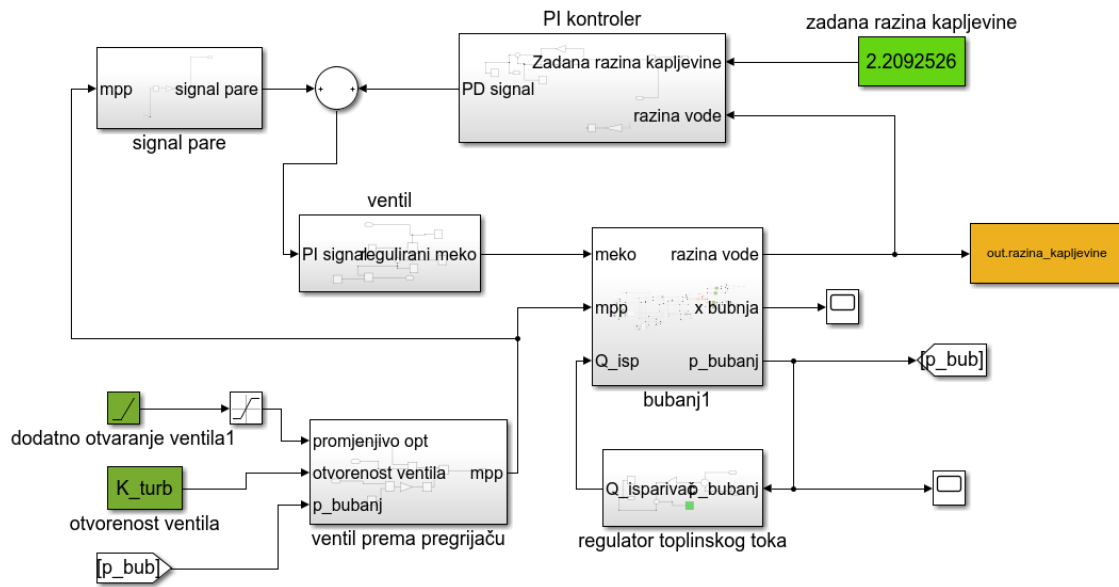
PI kontroler

zadana razina kapljevine

2.2092526

mpp

signal pare

signal pare

Zadana razina kapljevine

PD signal

razina vode

ventil

PI signal

regulirani meko

meko

razina vode

out.razina_kapljevine

mpp

x bubnja

Q_isp

p_bubanj

[p_bub]

bubanj1

dodatno otvaranje ventila1

promjenjivo opt

otvorenost ventila

mpp

K_turb

otvorenost ventila

p_bubanj

Q_isparivač

p_bubanj

ventil prema pregrijaču

regulator toplinskog toka

[p_bub]